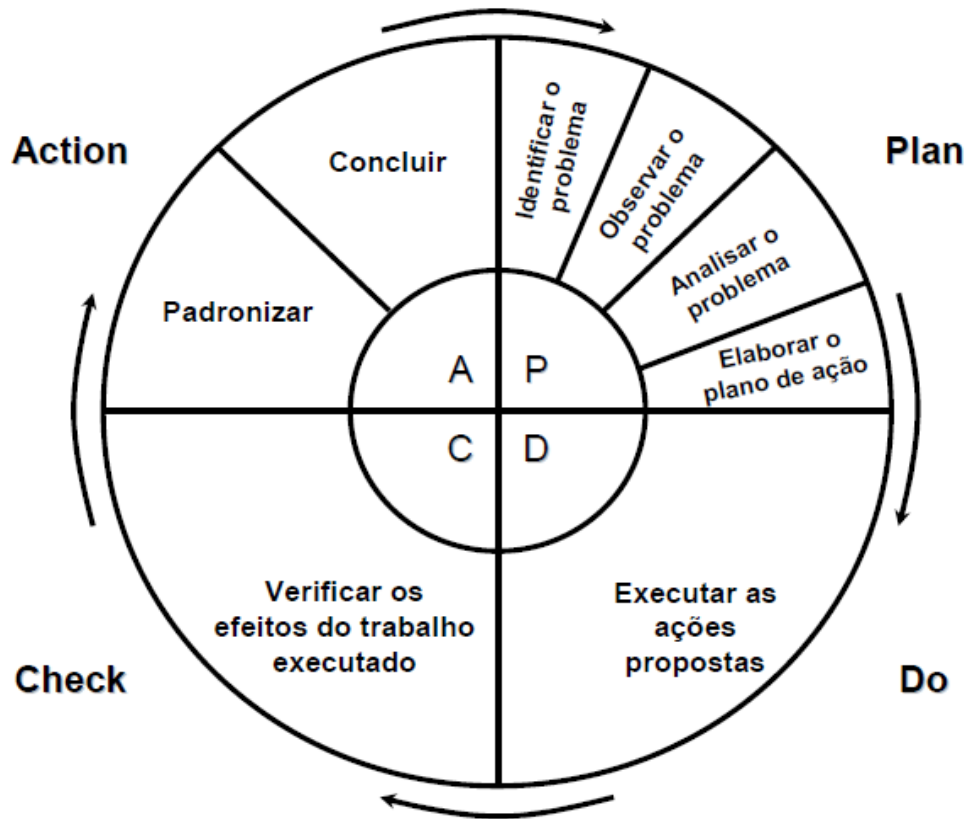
Action

Plan

Concluir

Identificar o problema

Observar o problema

Analisar o problema

Elaborar o plano de ação

Padronizar

A

P

C

D

Verificar os efeitos do trabalho executado

Executar as ações propostas

Check

Do